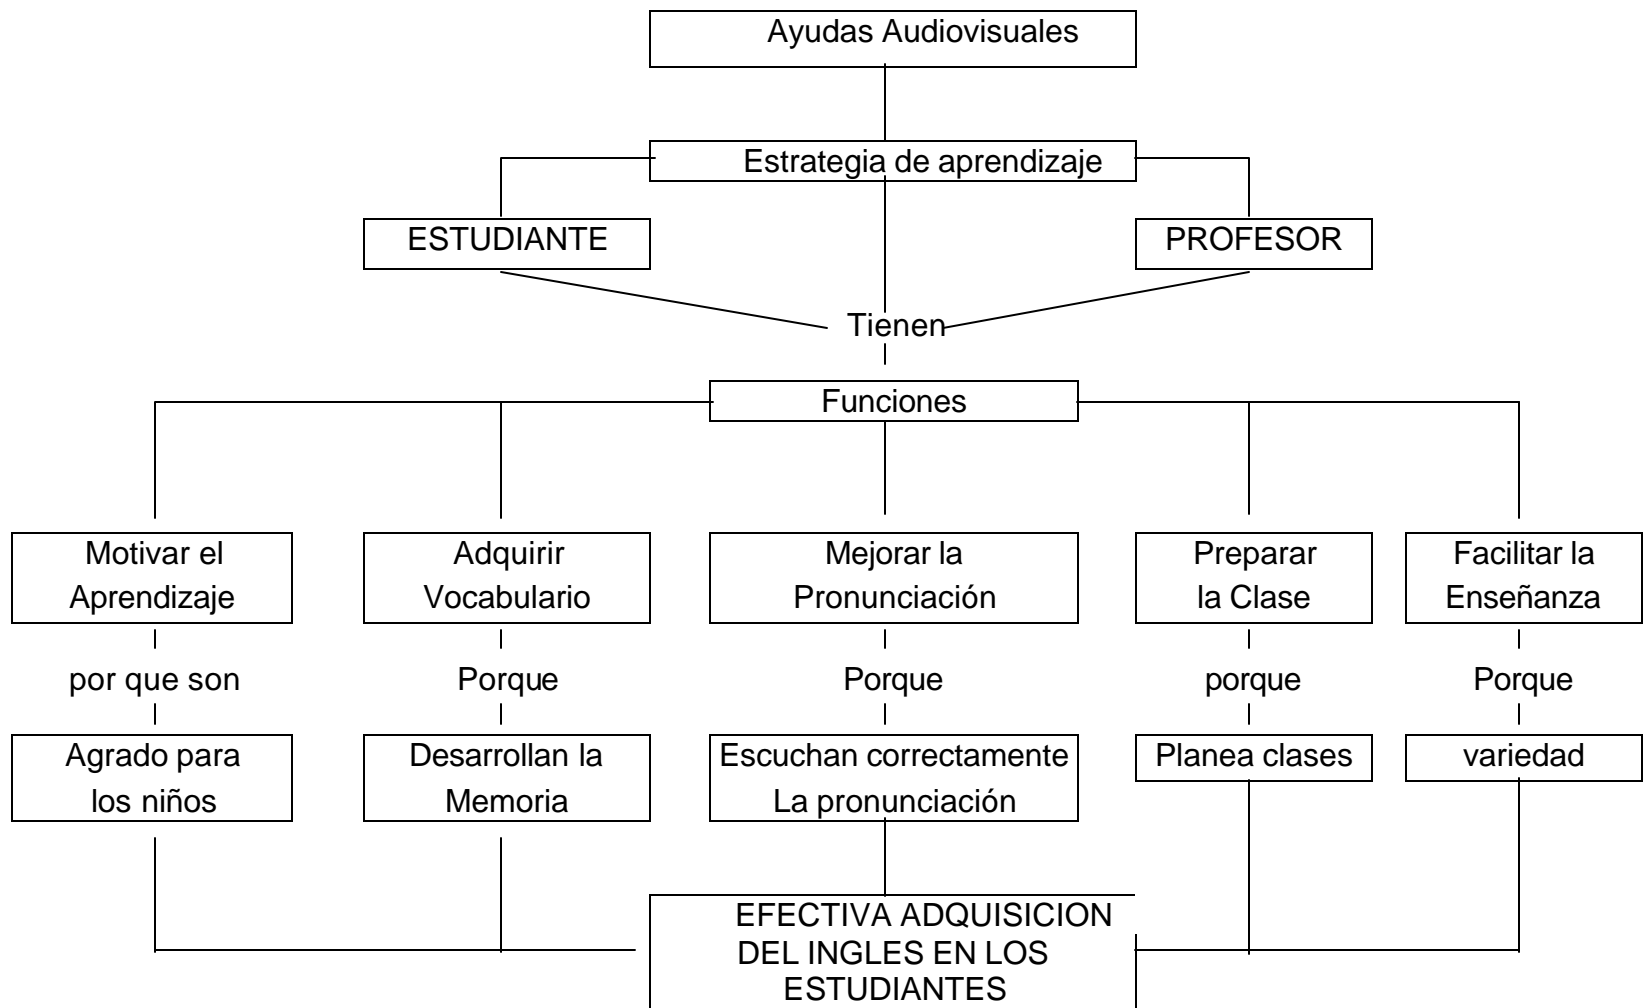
Ayudas Audiovisuales

Estrategia de aprendizaje

ESTUDIANTE

PROFESOR

Tienen

Funciones

Motivar el Aprendizaje

por que son

Agrado para los niños

Adquirir Vocabulario

Porque

Desarrollan la Memoria

Mejorar la Pronunciación

Porque

Escuchan correctamente La pronunciación

Preparar la Clase

porque

Planea clases

Facilitar la Enseñanza

Porque

variedad

EFECTIVA ADQUISICION DEL INGLES EN LOS ESTUDIANTES